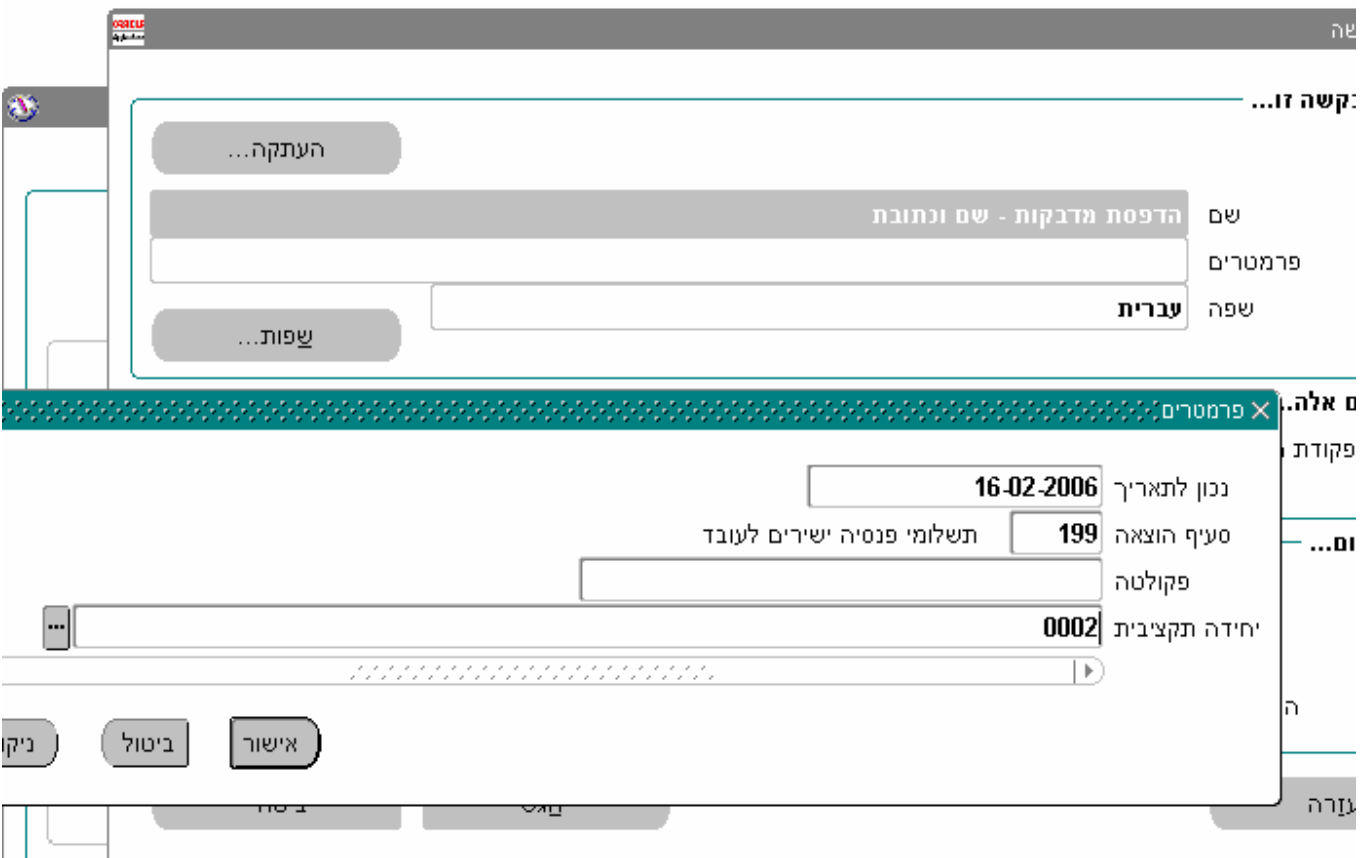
שה

בקשה זו...

העתקה...

שם הדפסת מדבקות - שם וכתובת

פרמטרים

שפה עברית

שפות...

ם אלה..

פקודת

פרמטרים

נכון לתאריך 16-02-2006

סעיף הוצאה 199 תשלומי פנסיה ישירים לעובד

פקולטה

יחידה תקציבית 0002

ום...

ה

אישור ביטול ניק

עזרה